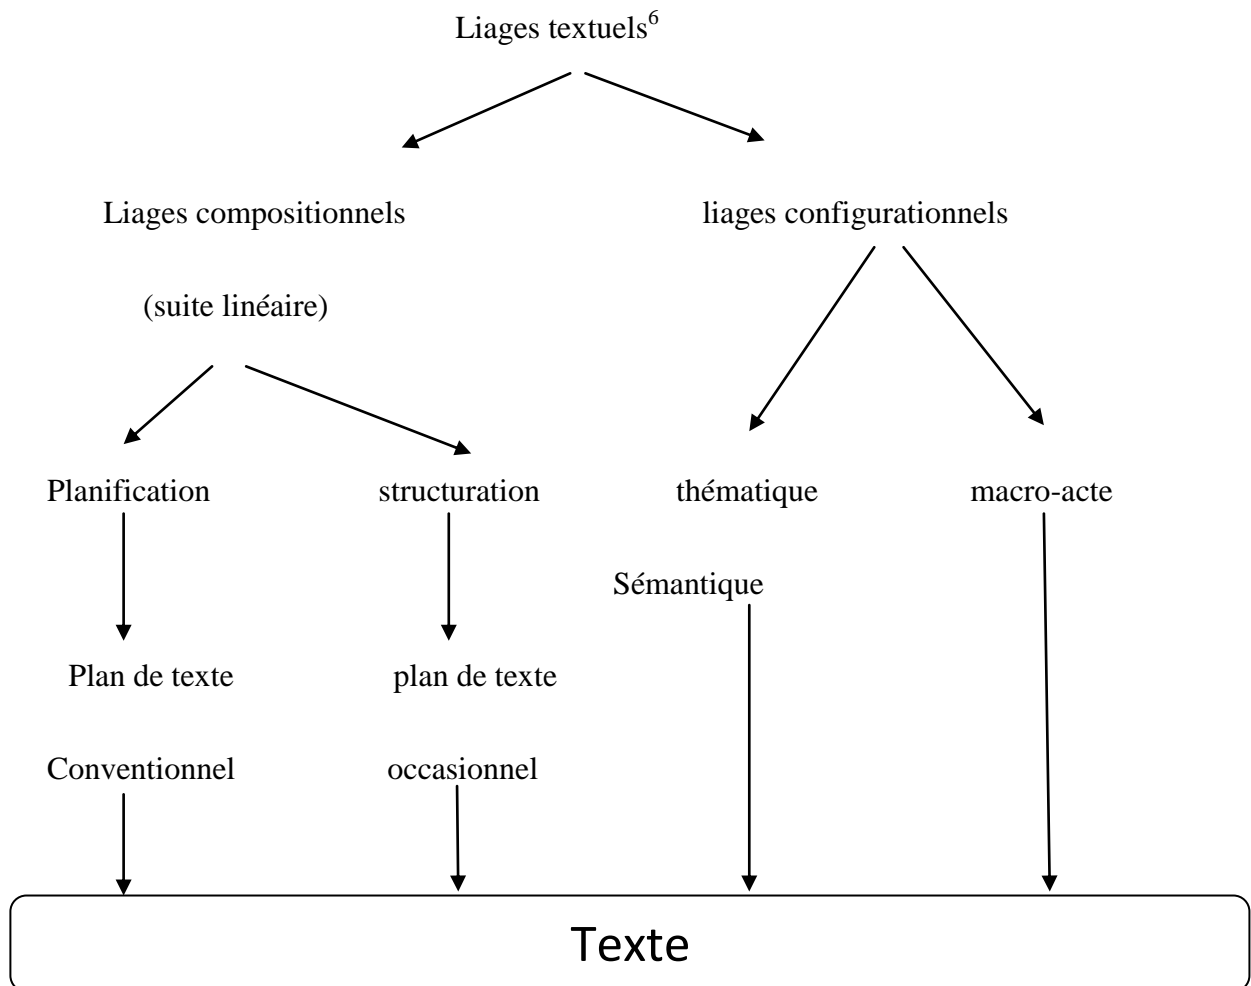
Liages textuels$^{6}$

Liages compositionnels

(suite linéaire)

liages configurationnels

Planification

structuration

thématique

macro-acte

Sémantique

Plan de texte

Conventionnel

plan de texte

occasionnel

Texte